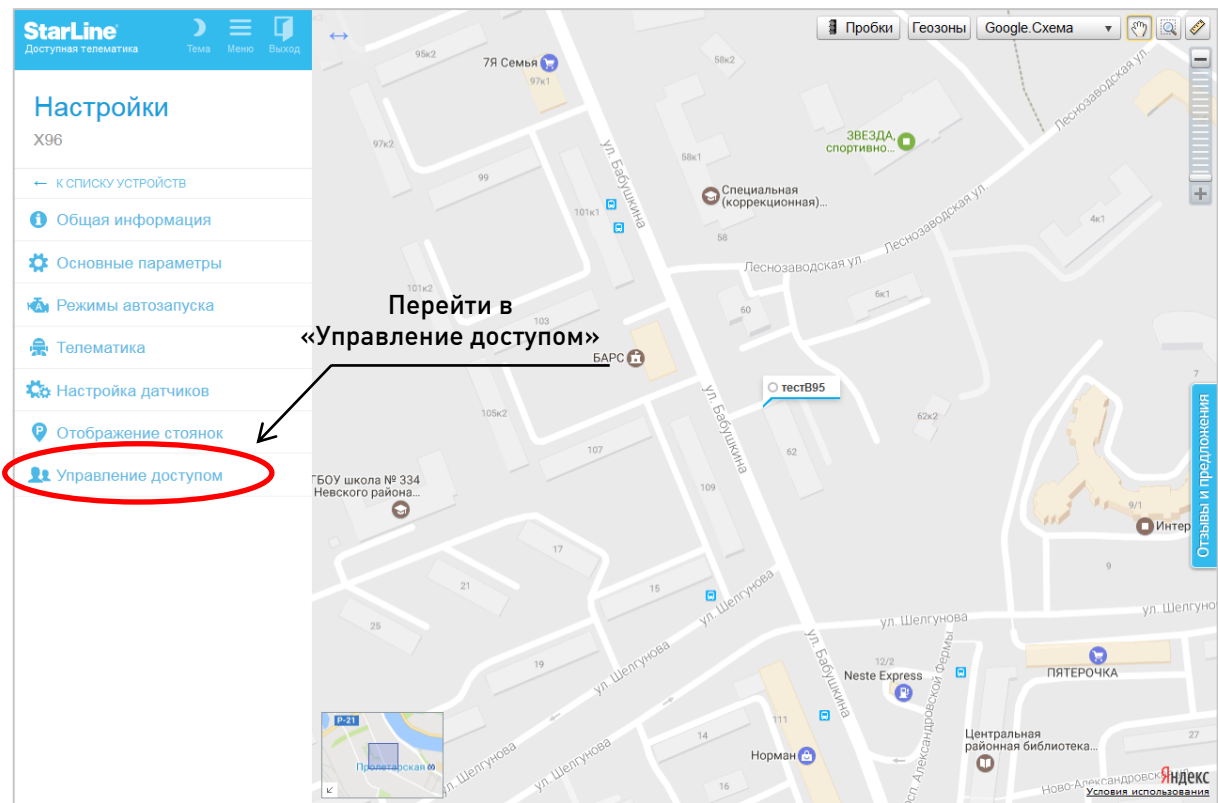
StarLine
Доступная телематика
Тема Меню Выход

Настройки
X96

← К СПИСКУ УСТРОЙСТВ
Общая информация
Основные параметры
Режимы автозапуска
Телематика
Настройка датчиков
Отображение стоянок
Управление доступом

Перейти в «Управление доступом»

Пробки Геозоны Google.Схема

7Я Семья
95к2
97к1
58к2
97к2
ЗВЕЗДА, спортивно...
ул. Бабушкина
Леснозаводская ул.
99
101к1
58к1
Специальная (коррекционная)...
58
4к1
Леснозаводская ул.
101к2
60
6к1
103
БАРС
тестB95
105к2
62к2
107
62
ул. Бабушкина
ГБОУ школа № 334 Невского района...
109
9/1
Интер
17
9
21
15
ул. Шелгунова
25
ул. Шелгунова
ул. Шелгунова
19
12/2
Neste Express
ул. Бабушкина
ПЯТЕРОЧКА
ул. Шелгунова
111
ул. Шелгунова
14
Центральная районная библиотека...
Норман
Р-21
Пролетарская
Ново-Александровская
Отзывы и предложения
Яндекс
Условия использования